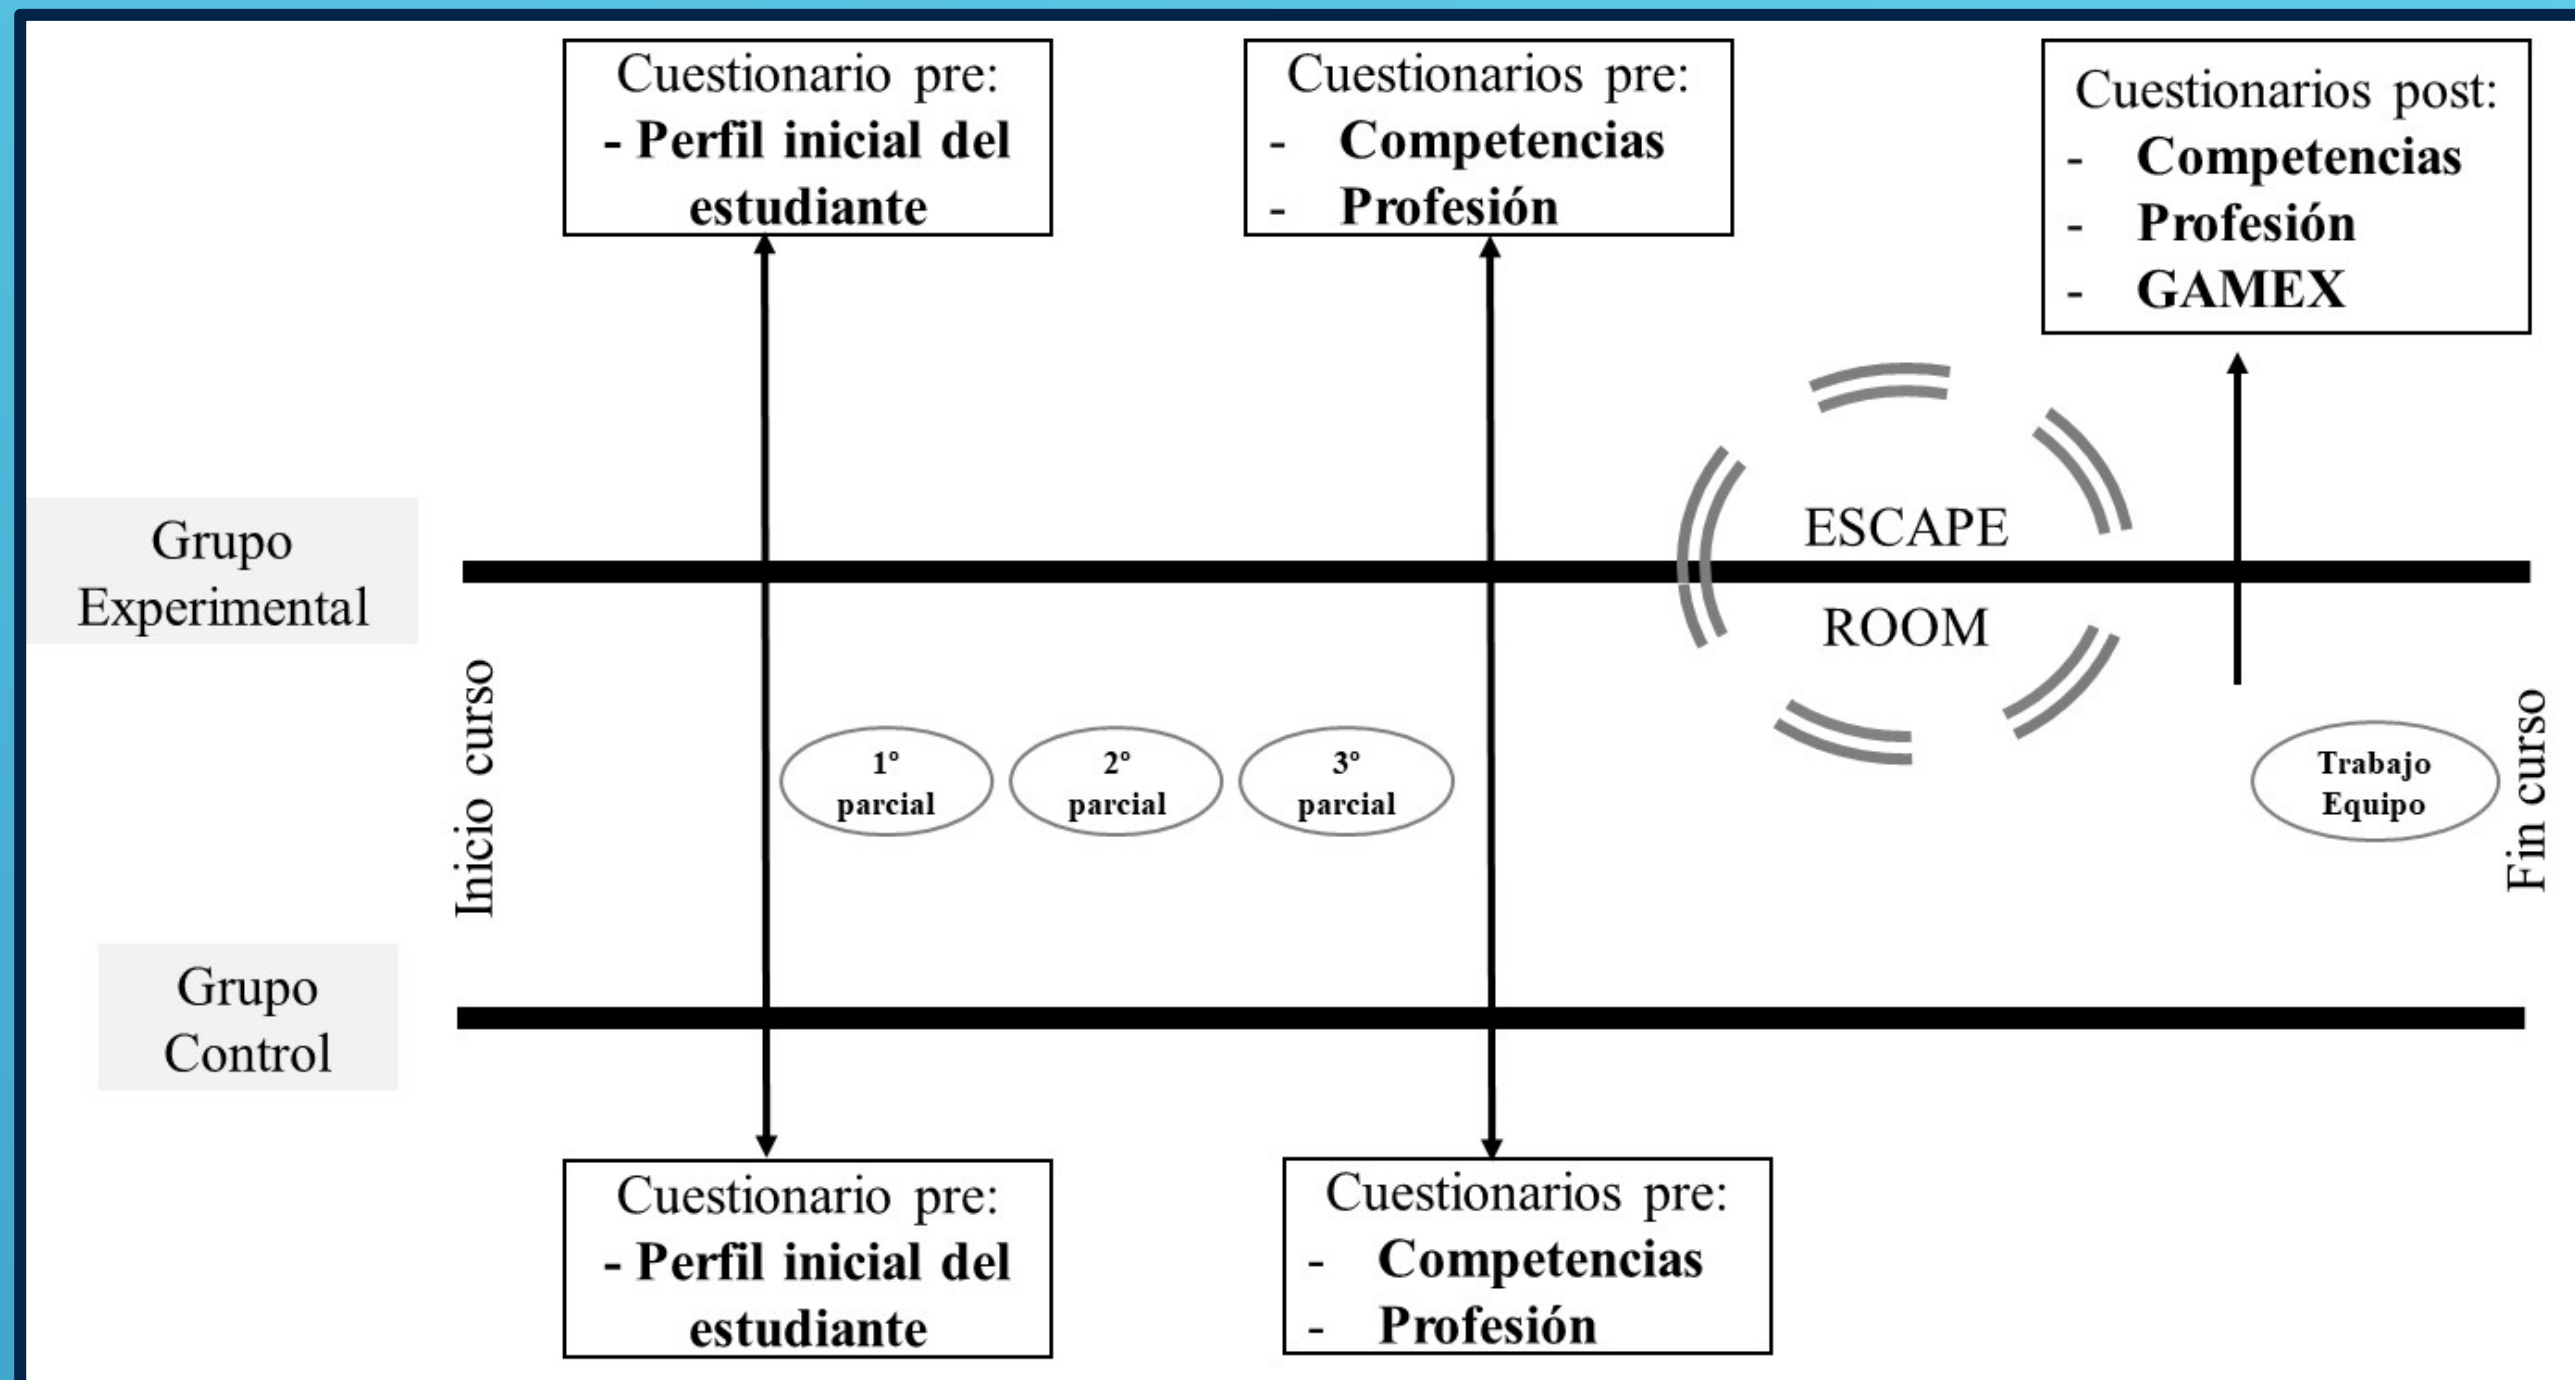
Cuestionario pre:
- Perfil inicial del estudiante

Cuestionarios pre:
- Competencias
- Profesión

Cuestionarios post:
- Competencias
- Profesión
- GAMEX

Grupo Experimental

ESCAPE ROOM

Inicio curso

1° parcial

2° parcial

3° parcial

Trabajo Equipo

Fin curso

Grupo Control

Cuestionario pre:
- Perfil inicial del estudiante

Cuestionarios pre:
- Competencias
- Profesión